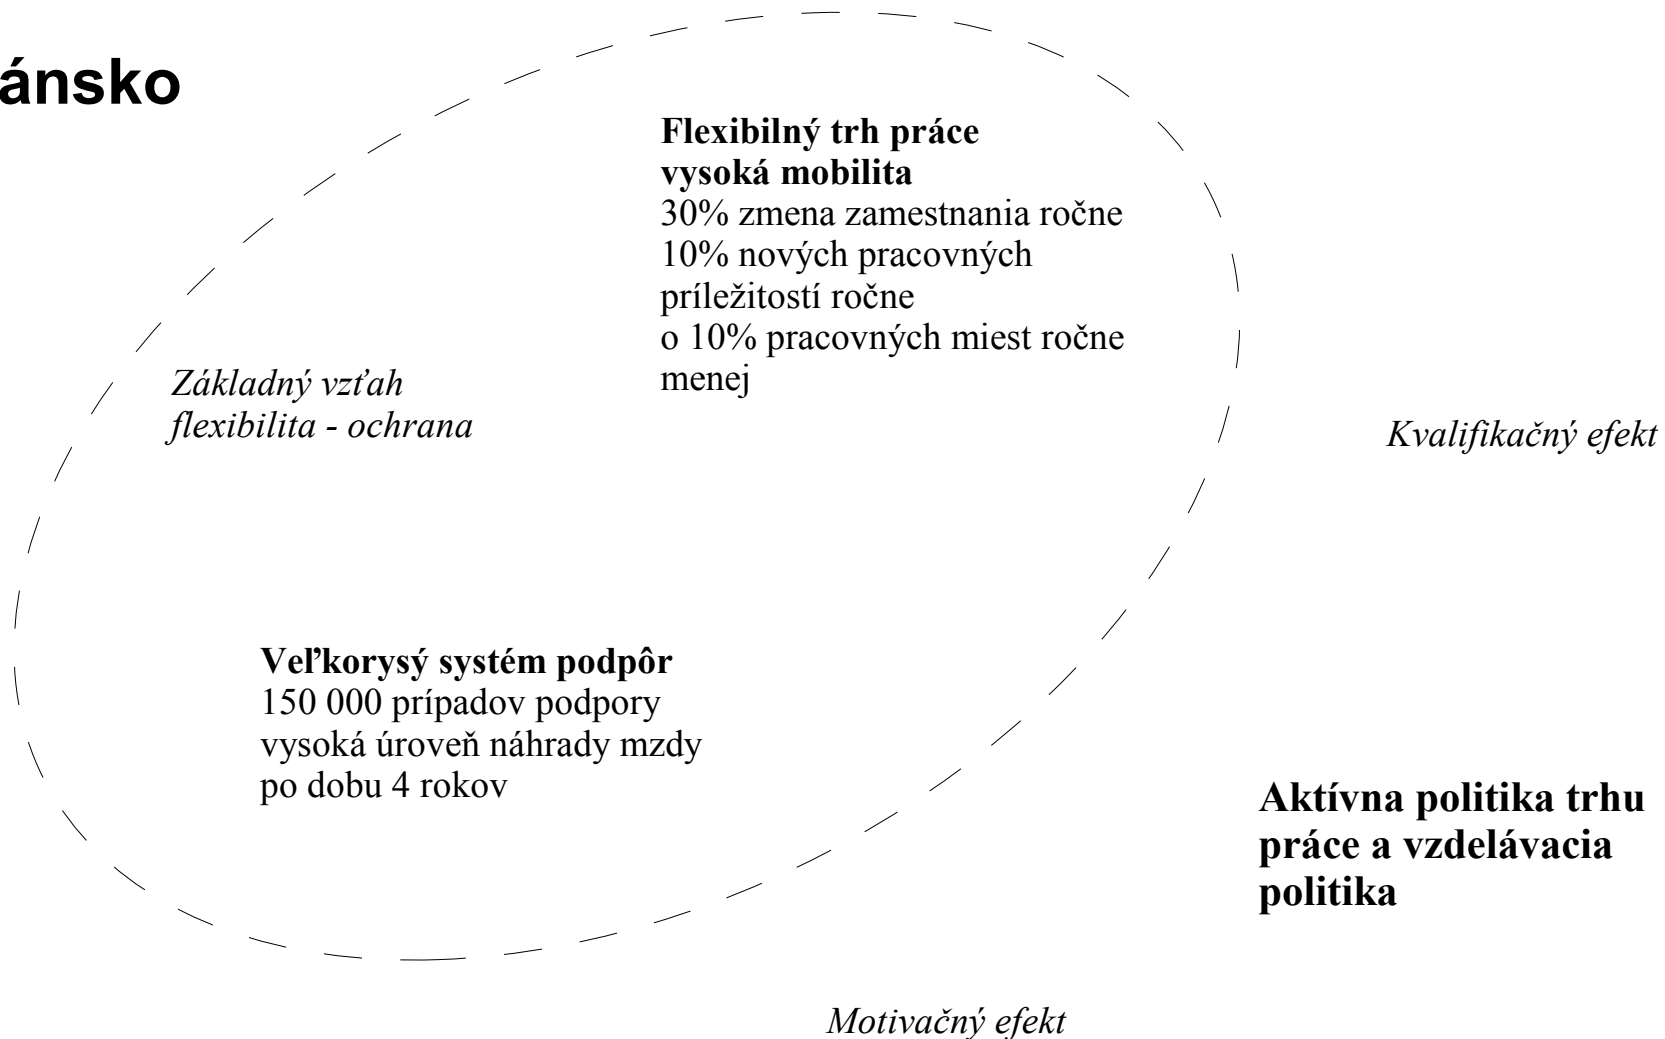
ánsko

**Flexibilný trh práce vysoká mobilita**
30% zmena zamestnania ročne
10% nových pracovných príležitostí ročne
o 10% pracovných miest ročne menej

*Základný vzťah flexibilita - ochrana*

*Kvalifikačný efekt*

**Veľkorysý systém podpôr**
150 000 prípadov podpory
vysoká úroveň náhrady mzdy po dobu 4 rokov

**Aktívna politika trhu práce a vzdelávacia politika**

*Motivačný efekt*